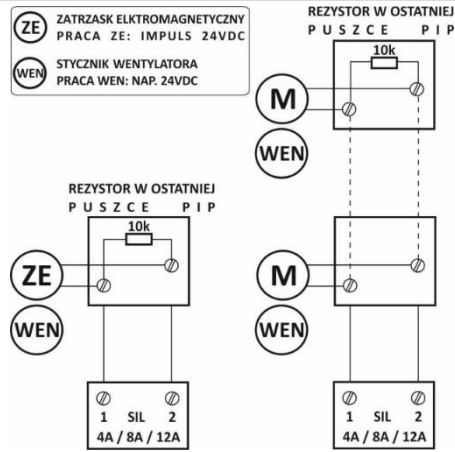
ZE ZATRZASK ELEKTROMAGNETYCZNY
PRACA ZE: IMPULS 24VDC

WEN STYCZNIK WENTYLATORA
PRACA WEN: NAP. 24VDC

REZYSTOR W OSTATNIEJ
PUSZCE PIP
10k

M
WEN

REZYSTOR W OSTATNIEJ
PUSZCE PIP
10k

ZE
WEN

M
WEN

1 SIL 2
4A / 8A / 12A

1 SIL 2
4A / 8A / 12A